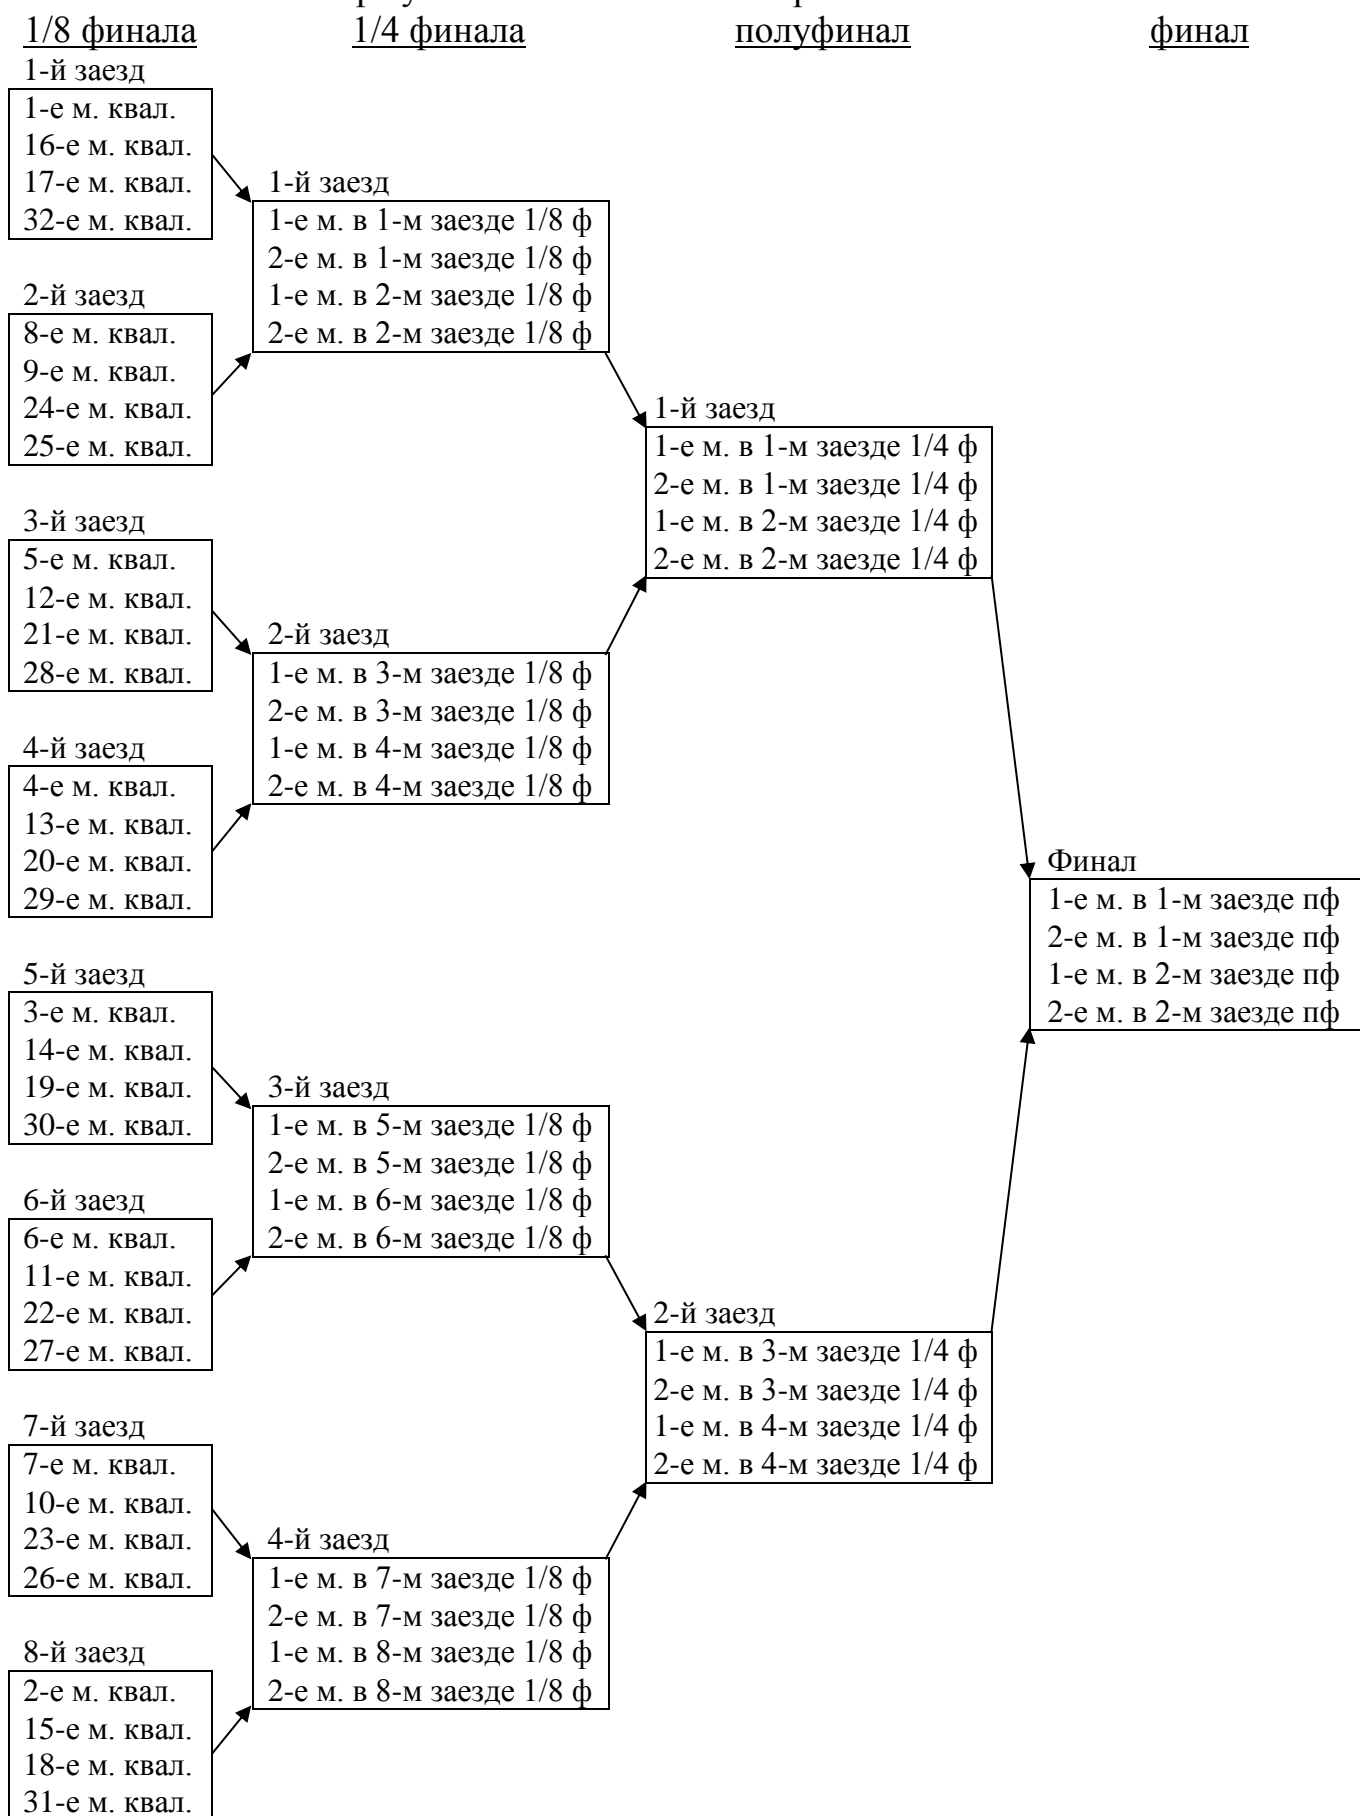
1/8 финала
1/4 финала
полуфинал
финал

1-й заезд
1-е м. квал.
16-е м. квал.
17-е м. квал.
32-е м. квал.

2-й заезд
8-е м. квал.
9-е м. квал.
24-е м. квал.
25-е м. квал.

3-й заезд
5-е м. квал.
12-е м. квал.
21-е м. квал.
28-е м. квал.

4-й заезд
4-е м. квал.
13-е м. квал.
20-е м. квал.
29-е м. квал.

5-й заезд
3-е м. квал.
14-е м. квал.
19-е м. квал.
30-е м. квал.

6-й заезд
6-е м. квал.
11-е м. квал.
22-е м. квал.
27-е м. квал.

7-й заезд
7-е м. квал.
10-е м. квал.
23-е м. квал.
26-е м. квал.

8-й заезд
2-е м. квал.
15-е м. квал.
18-е м. квал.
31-е м. квал.

1-й заезд
1-е м. в 1-м заезде 1/8 ф
2-е м. в 1-м заезде 1/8 ф
1-е м. в 2-м заезде 1/8 ф
2-е м. в 2-м заезде 1/8 ф

2-й заезд
1-е м. в 3-м заезде 1/8 ф
2-е м. в 3-м заезде 1/8 ф
1-е м. в 4-м заезде 1/8 ф
2-е м. в 4-м заезде 1/8 ф

3-й заезд
1-е м. в 5-м заезде 1/8 ф
2-е м. в 5-м заезде 1/8 ф
1-е м. в 6-м заезде 1/8 ф
2-е м. в 6-м заезде 1/8 ф

4-й заезд
1-е м. в 7-м заезде 1/8 ф
2-е м. в 7-м заезде 1/8 ф
1-е м. в 8-м заезде 1/8 ф
2-е м. в 8-м заезде 1/8 ф

1-й заезд
1-е м. в 1-м заезде 1/4 ф
2-е м. в 1-м заезде 1/4 ф
1-е м. в 2-м заезде 1/4 ф
2-е м. в 2-м заезде 1/4 ф

2-й заезд
1-е м. в 3-м заезде 1/4 ф
2-е м. в 3-м заезде 1/4 ф
1-е м. в 4-м заезде 1/4 ф
2-е м. в 4-м заезде 1/4 ф

Финал
1-е м. в 1-м заезде пф
2-е м. в 1-м заезде пф
1-е м. в 2-м заезде пф
2-е м. в 2-м заезде пф